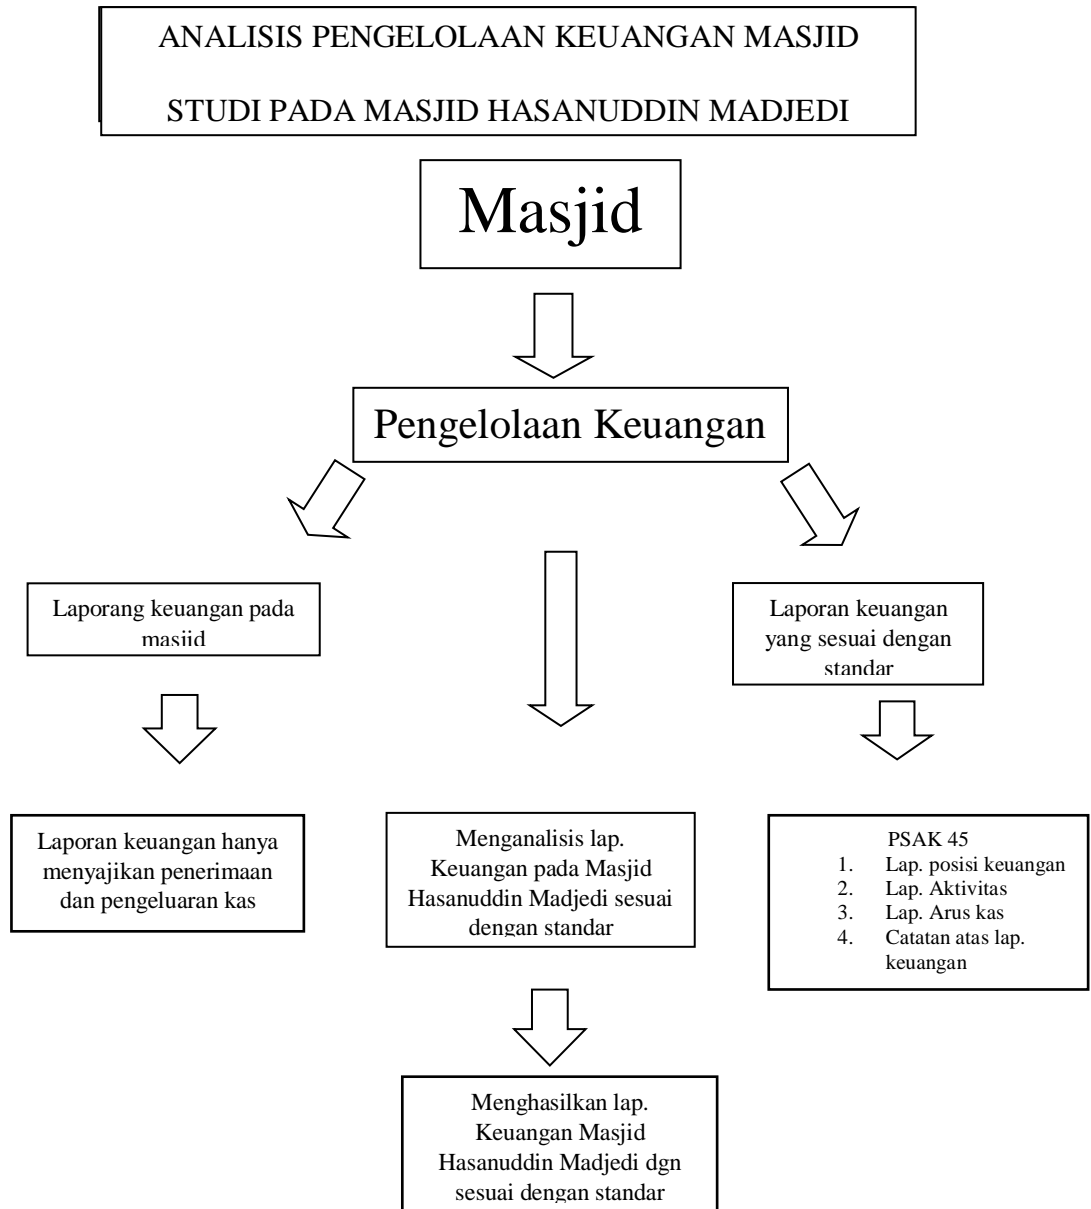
ANALISIS PENGELOLAAN KEUANGAN MASJID

STUDI PADA MASJID HASANUDDIN MADJEDI

Masjid

Pengelolaan Keuangan

Laporang keuangan pada masjid

Laporan keuangan yang sesuai dengan standar

Laporan keuangan hanya menyajikan penerimaan dan pengeluaran kas

Menganalisis lap. Keuangan pada Masjid Hasanuddin Madjedi sesuai dengan standar

PSAK 45
1. Lap. posisi keuangan
2. Lap. Aktivitas
3. Lap. Arus kas
4. Catatan atas lap. keuangan

Menghasilkan lap. Keuangan Masjid Hasanuddin Madjedi dgn sesuai dengan standar